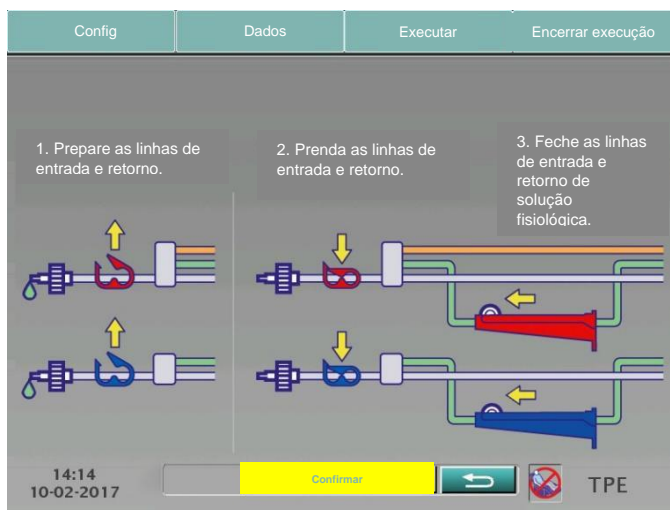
Config
Dados
Executar
Encerrar execução

1. Prepare as linhas de entrada e retorno.

2. Prenda as linhas de entrada e retorno.

3. Feche as linhas de entrada e retorno de solução fisiológica.

14:14
10-02-2017

Confirmar

TPE